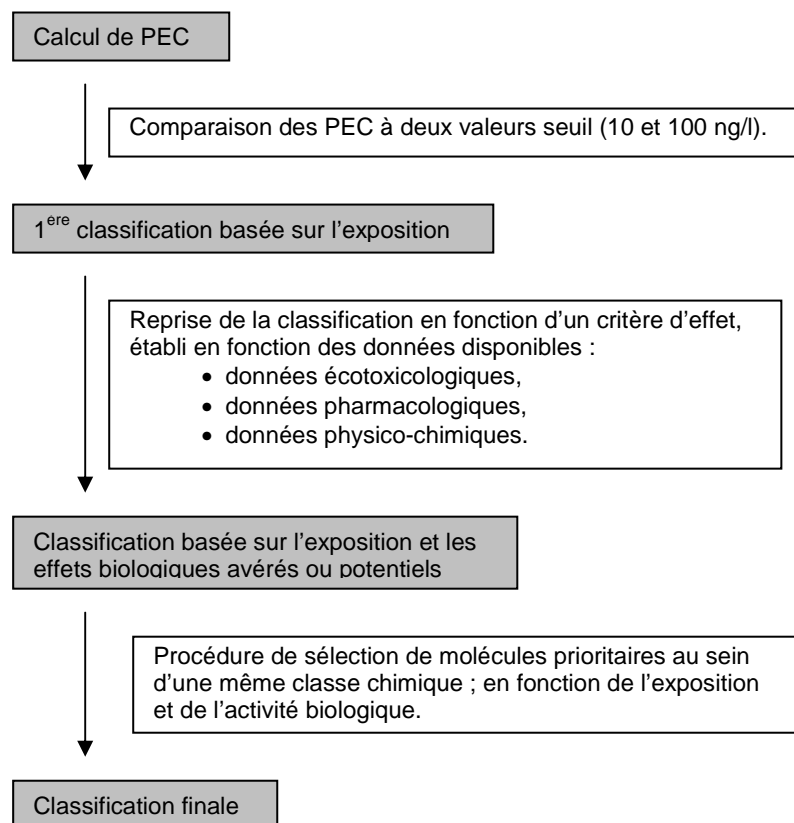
Calcul de PEC

Comparaison des PEC à deux valeurs seuil (10 et 100 ng/l).

1$^{ère}$ classification basée sur l'exposition

Reprise de la classification en fonction d'un critère d'effet, établi en fonction des données disponibles :
- données écotoxicologiques,
- données pharmacologiques,
- données physico-chimiques.

Classification basée sur l'exposition et les effets biologiques avérés ou potentiels

Procédure de sélection de molécules prioritaires au sein d'une même classe chimique ; en fonction de l'exposition et de l'activité biologique.

Classification finale